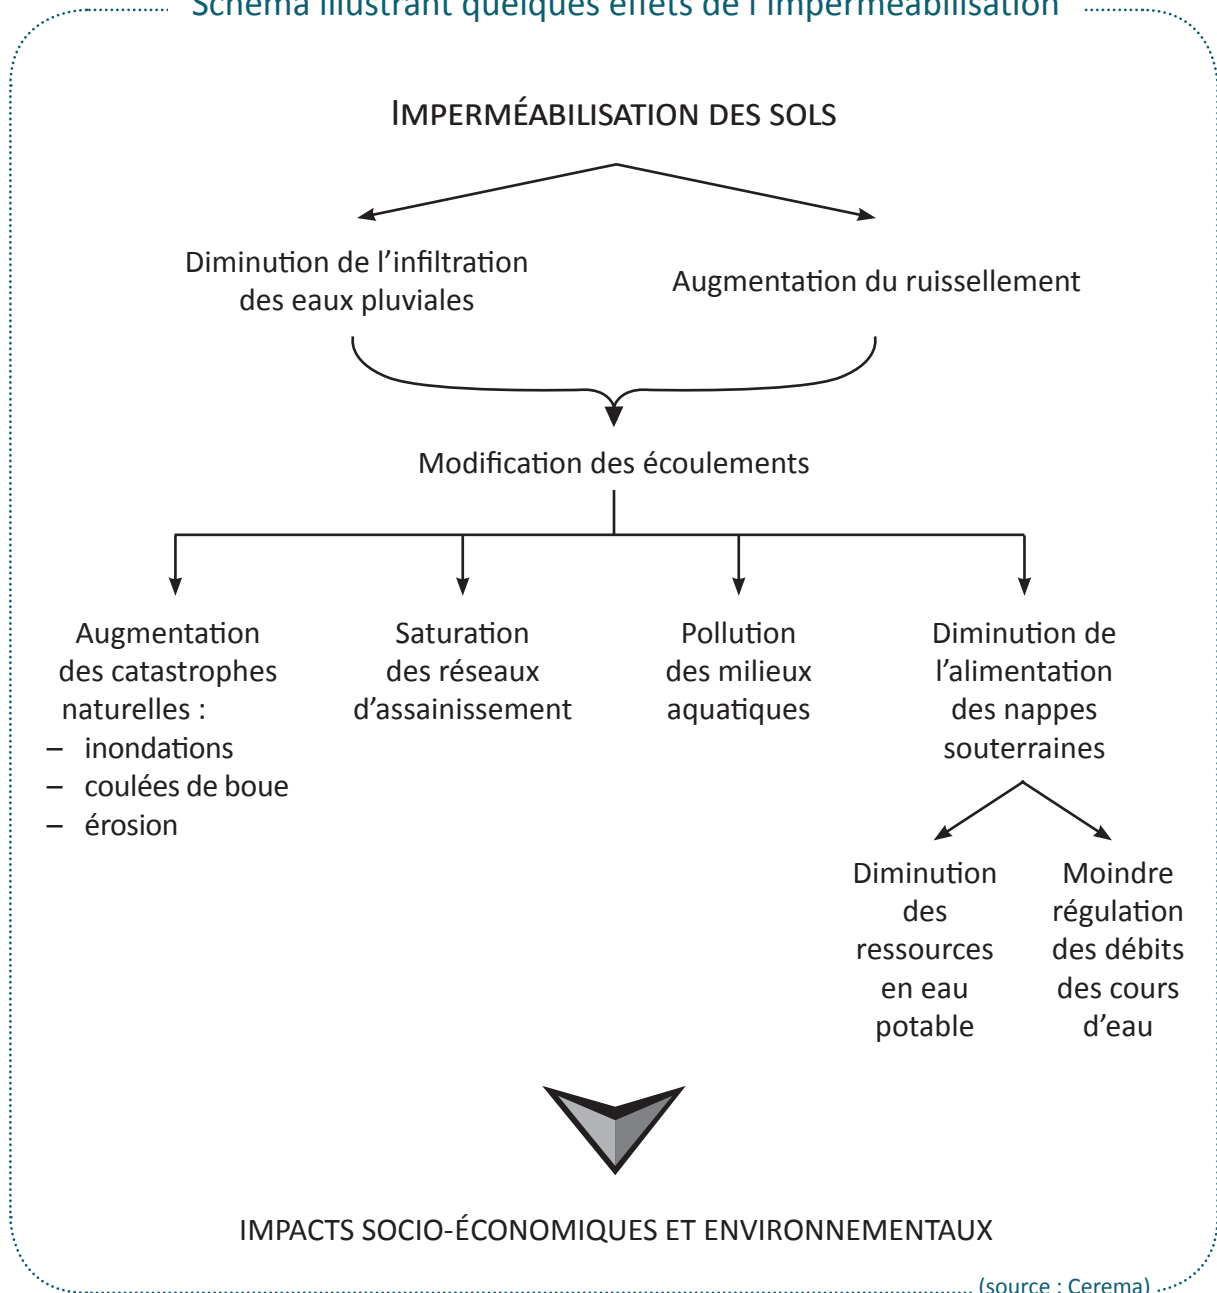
Schéma illustrant quelques effets de l'imperméabilisation

IMPERMÉABILISATION DES SOLS

Diminution de l'infiltration des eaux pluviales

Augmentation du ruissellement

Modification des écoulements

Augmentation des catastrophes naturelles :
– inondations
– coulées de boue
– érosion

Saturation des réseaux d'assainissement

Pollution des milieux aquatiques

Diminution de l'alimentation des nappes souterraines

Diminution des ressources en eau potable

Moindre régulation des débits des cours d'eau

IMPACTS SOCIO-ÉCONOMIQUES ET ENVIRONNEMENTAUX

(source : Cerema)